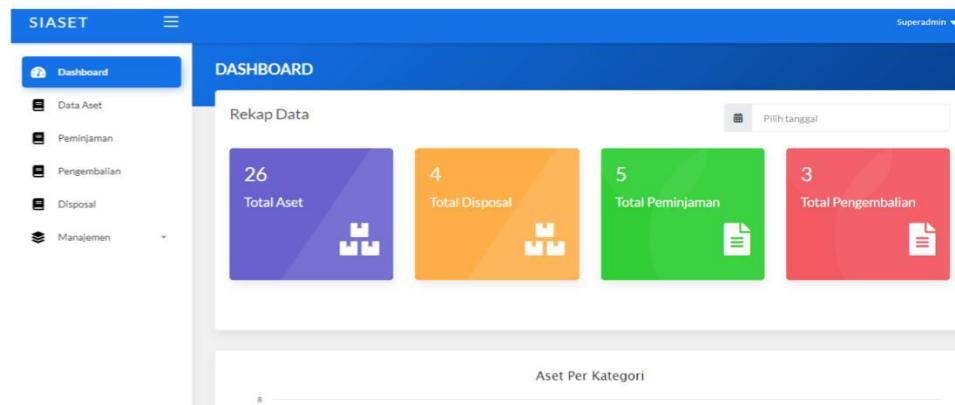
SIASET

Superadmin

Dashboard
Data Aset
Peminjaman
Pengembalian
Disposal
Manajemen

DASHBOARD

Rekap Data

Pilih tanggal

26
Total Aset

4
Total Disposal

5
Total Peminjaman

3
Total Pengembalian

Aset Per Kategori

8